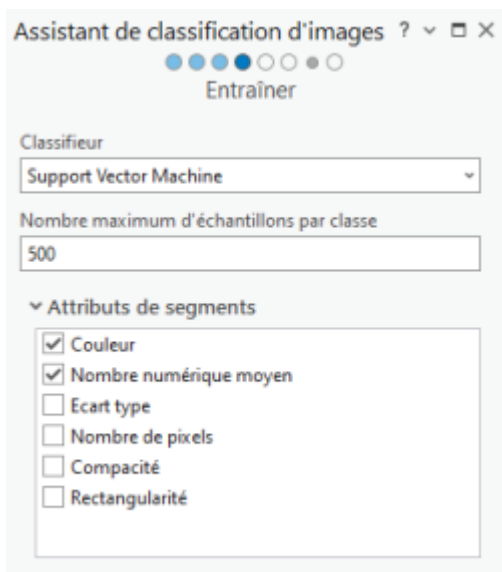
Assistant de classification d'images ? ⌄ ☐ ×

Entraîner

Classifieur

Support Vector Machine

Nombre maximum d'échantillons par classe

500

Attributs de segments

☑ Couleur
☑ Nombre numérique moyen
☐ Ecart type
☐ Nombre de pixels
☐ Compacité
☐ Rectangularité